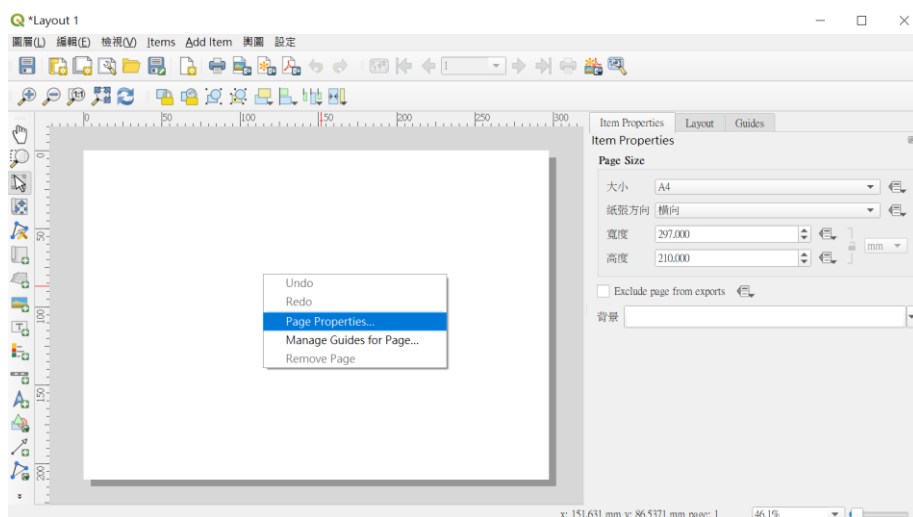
*Layout 1

圖層(L) 編輯(E) 檢視(V) Items Add Item 輿圖 設定

1

0 50 100 150 200 250 300

0
50
100
150
200

Undo
Redo
Page Properties...
Manage Guides for Page...
Remove Page

Item Properties Layout Guides

Item Properties

Page Size

大小 A4
紙張方向 橫向
寬度 297.000
高度 210.000
mm

Exclude page from exports

背景

x: 151.631 mm y: 86.5371 mm page: 1 46.1%